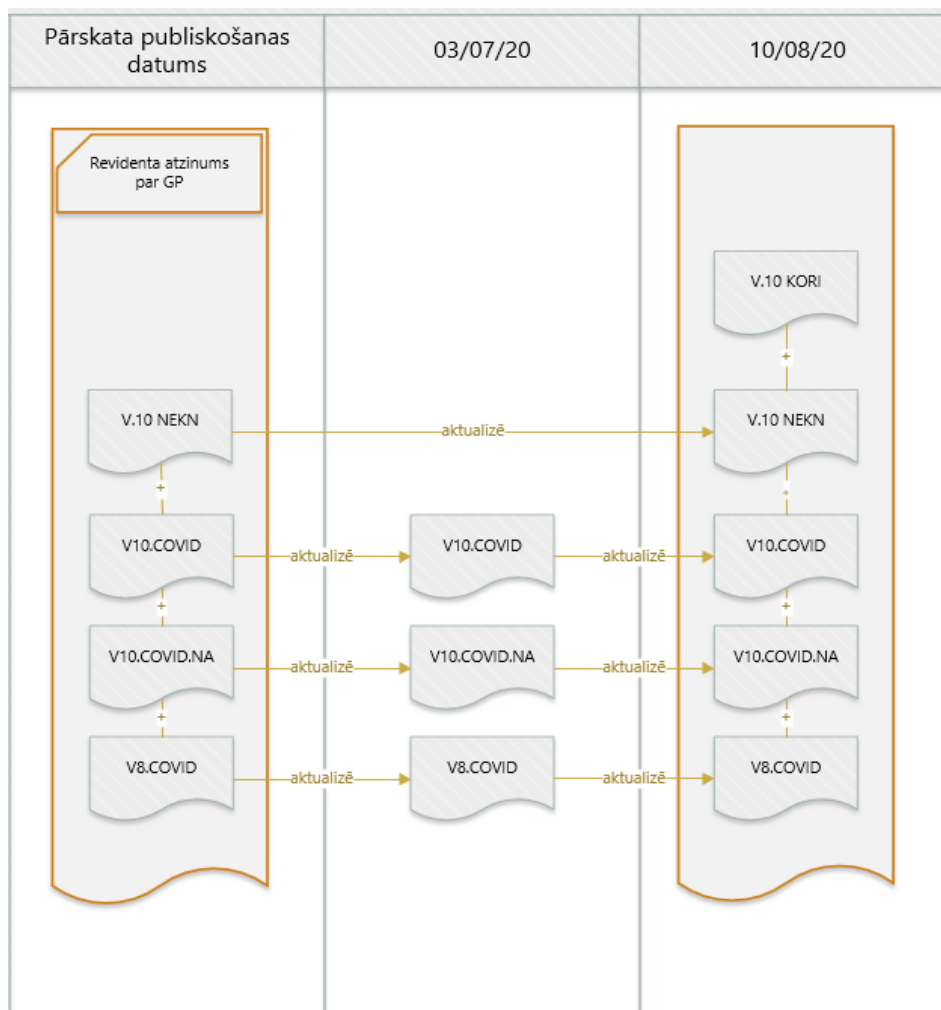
| Pārskata publiskošanas datums | 03/07/20 | 10/08/20 |
|---|---|---|

Revidenta atzinums par GP

V.10 KORI

+

V.10 NEKN

aktualizē

V.10 NEKN

+

V10.COVID

aktualizē

V10.COVID

aktualizē

V10.COVID

+

V10.COVID.NA

aktualizē

V10.COVID.NA

aktualizē

V10.COVID.NA

+

V8.COVID

aktualizē

V8.COVID

aktualizē

V8.COVID